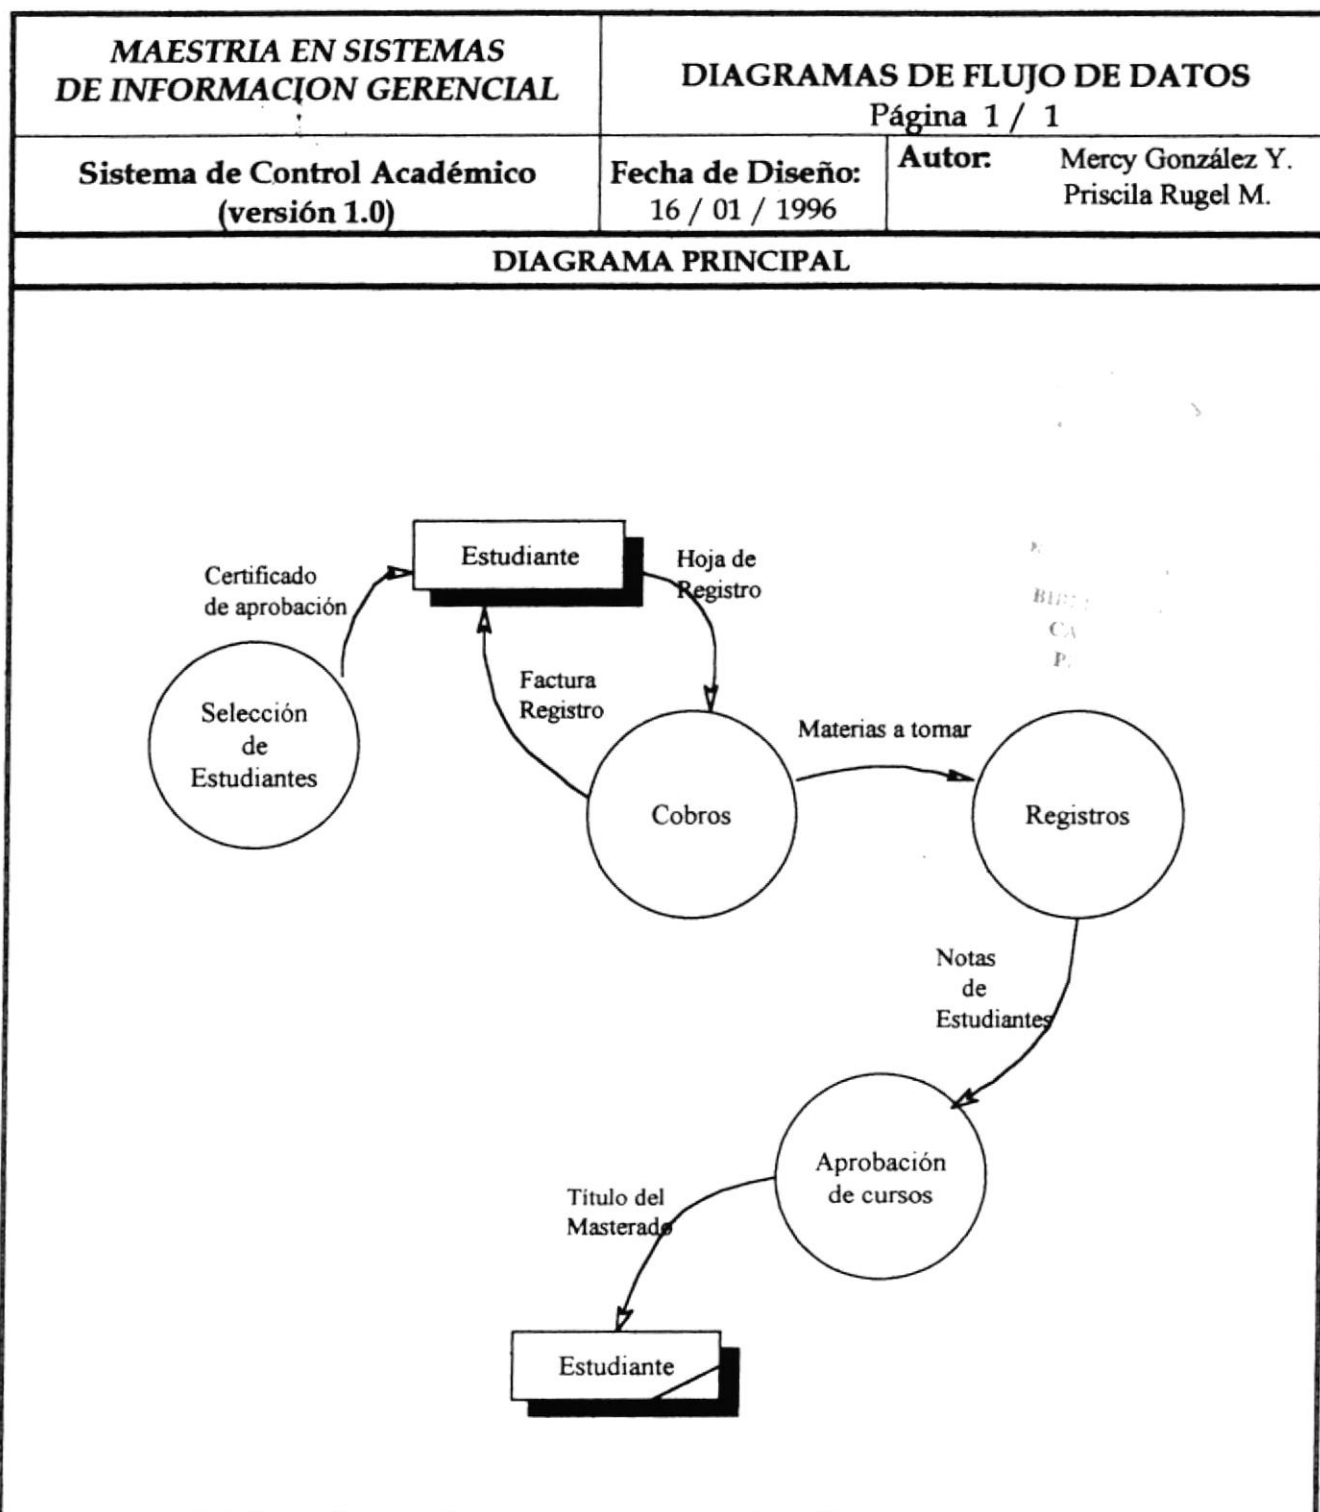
| MAESTRIA EN SISTEMAS DE INFORMACION GERENCIAL | DIAGRAMAS DE FLUJO DE DATOS Página 1 / 1 | |
|---|---|---|
| Sistema de Control Académico (versión 1.0) | Fecha de Diseño: 16 / 01 / 1996 | Autor: Mercy González Y. Priscila Rugel M. |

DIAGRAMA PRINCIPAL

Estudiante

Certificado de aprobación

Hoja de Registro

Selección de Estudiantes

Factura Registro

Cobros

Materias a tomar

Registros

Notas de Estudiantes

Aprobación de cursos

Título del Masterado

Estudiante